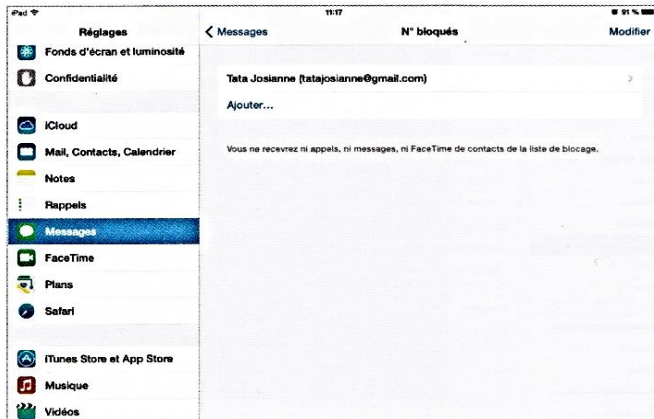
iPad
11:17
91 %
Réglages
Fonds d'écran et luminosité
Confidentialité
iCloud
Mail, Contacts, Calendrier
Notes
Rappels
Messages
FaceTime
Plans
Safari
iTunes Store et App Store
Musique
Vidéos

< Messages
N° bloqués
Modifier
Tata Josianne (tatajosianne@gmail.com)
Ajouter...
Vous ne recevrez ni appels, ni messages, ni FaceTime de contacts de la liste de blocage.